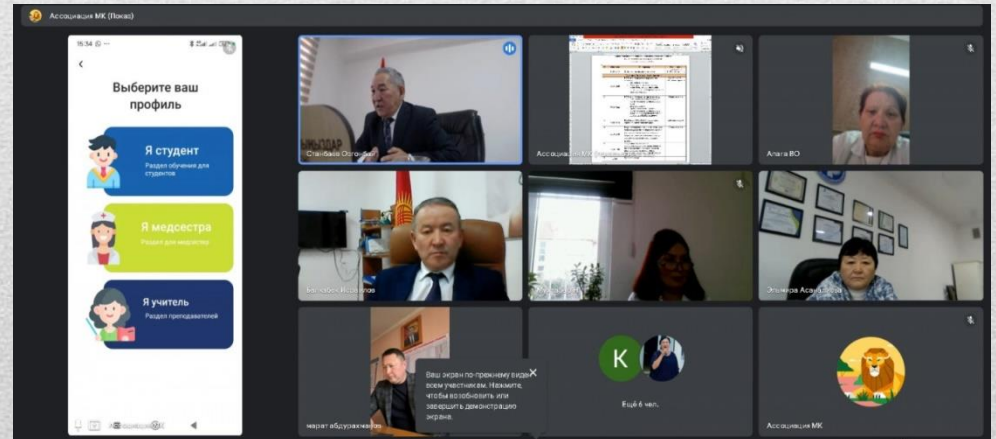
Ассоциация МК (Показ)

15:34

Выберите ваш профиль

Я студент
Раздел обучения для студентов

Я медсестра
Раздел для медсестер

Я учитель
Раздел преподавателей

Станбаев Оогонбай

Ассоциация МК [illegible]

Алага ВО

Балбаев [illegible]

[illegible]

Эльмира Асан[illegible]

Ваш экран по-прежнему виден всем участникам. Нажмите, чтобы возобновить или завершить демонстрацию экрана.

марат абдурахманов

K

Ещё 6 чел.

Ассоциация МК